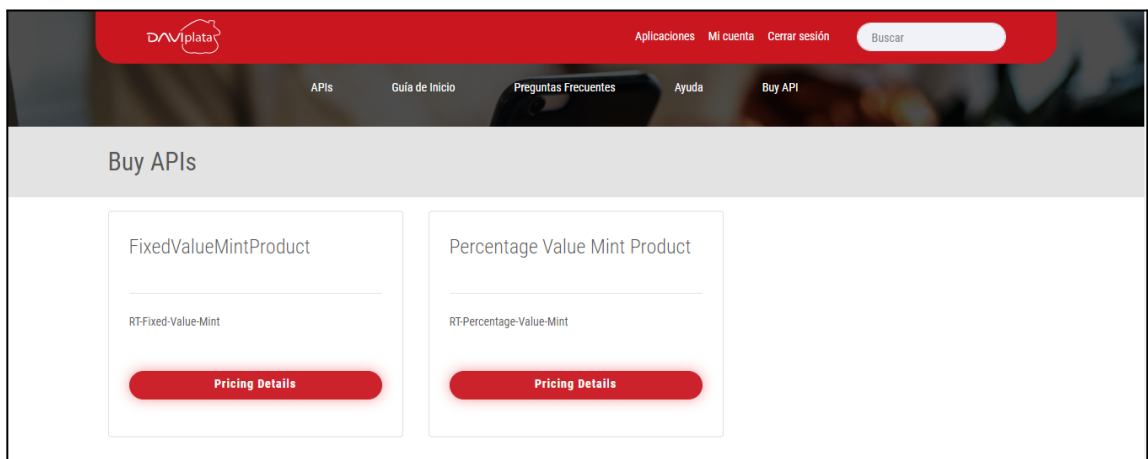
DAVIplata

Aplicaciones Mi cuenta Cerrar sesión

Buscar

APIs Guía de Inicio Preguntas Frecuentes Ayuda Buy API

Buy APIs

FixedValueMintProduct

RT-Fixed-Value-Mint

Pricing Details

Percentage Value Mint Product

RT-Percentage-Value-Mint

Pricing Details